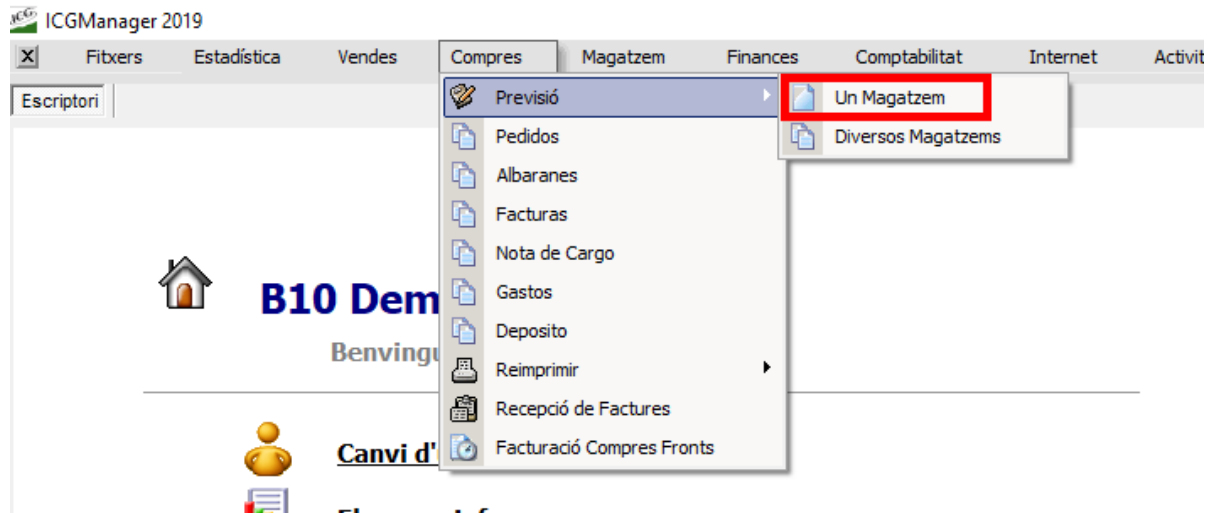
ICGManager 2019

X Fitxers Estadística Vendes Compres Magatzem Finances Comptabilitat Internet Activit

Escriptori

Previsió
Pedidos
Albaranes
Facturas
Nota de Cargo
Gastos
Deposito
Reimprimir
Recepció de Factures
Facturació Compres Fronts

Un Magatzem
Diversos Magatzems

B10 Dem

Benvingu

Canvi d'

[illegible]